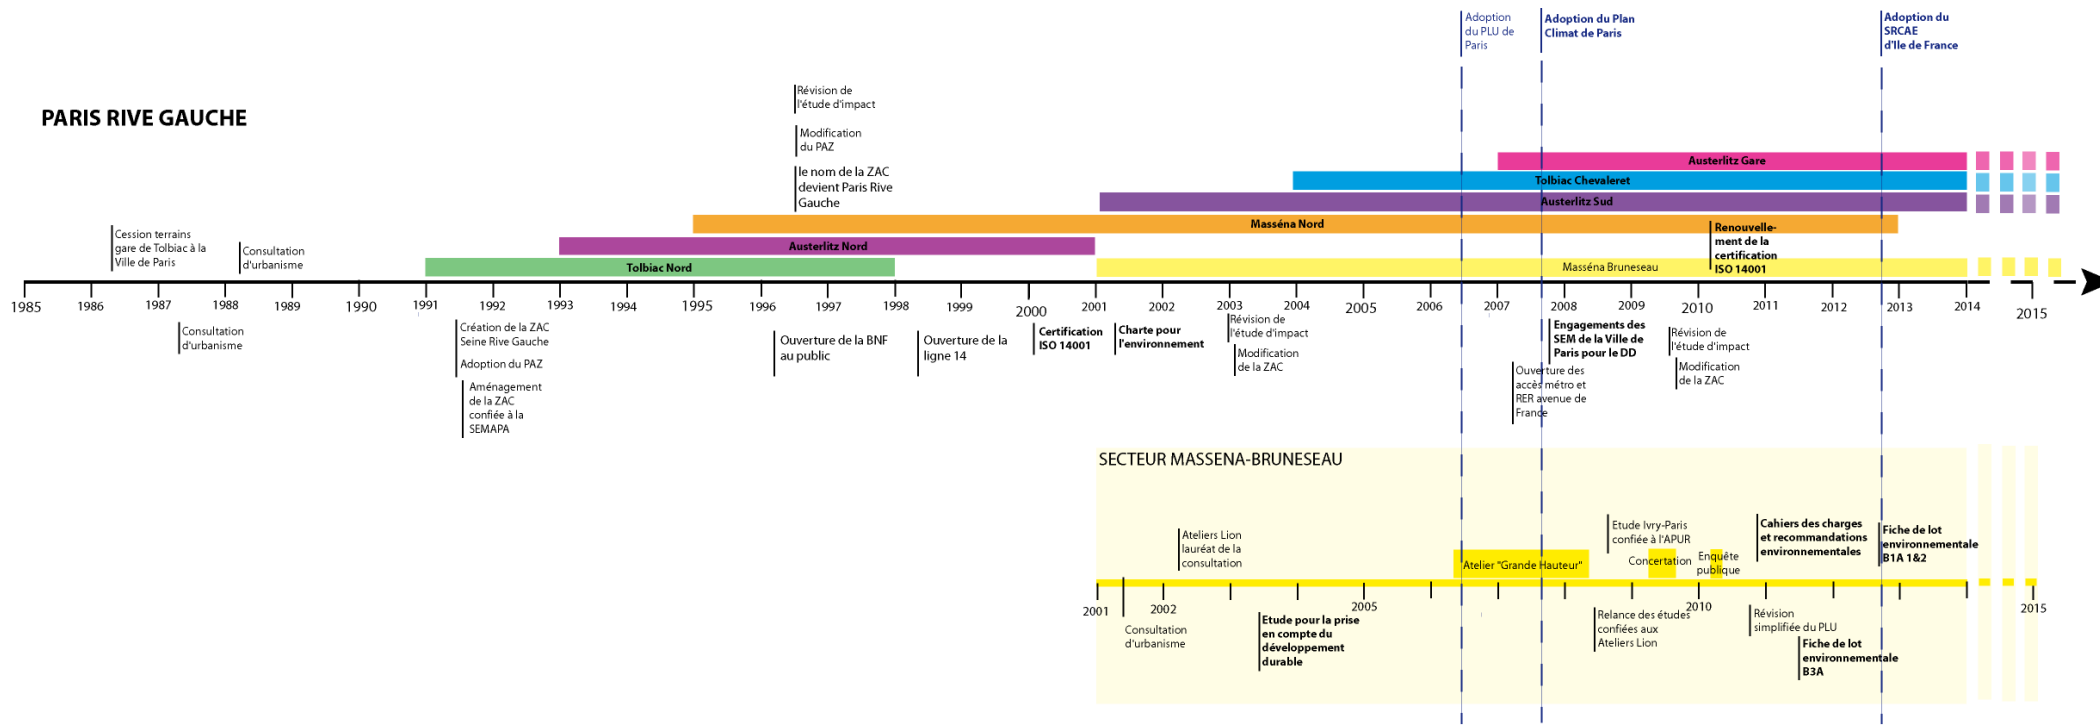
Adoption du PLU de Paris

Adoption du Plan Climat de Paris

Adoption du SRCAE d'Ile de France

PARIS RIVE GAUCHE

Révision de l'étude d'impact

Modification du PAZ

le nom de la ZAC devient Paris Rive Gauche

Austerlitz Gare

Tolbiac Chevaleret

Austerlitz Sud

Masséna Nord

Renouvellement de la certification ISO 14001

Cession terrains gare de Tolbiac à la Ville de Paris

Consultation d'urbanisme

Austerlitz Nord

Tolbiac Nord

Masséna Bruneseau

1985 1986 1987 1988 1989 1990 1991 1992 1993 1994 1995 1996 1997 1998 1999 2000 2001 2002 2003 2004 2005 2006 2007 2008 2009 2010 2011 2012 2013 2014 2015

Consultation d'urbanisme

Création de la ZAC Seine Rive Gauche

Adoption du PAZ

Aménagement de la ZAC confiée à la SEMAPA

Ouverture de la BNF au public

Ouverture de la ligne 14

Certification ISO 14001

Charte pour l'environnement

Révision de l'étude d'impact

Modification de la ZAC

Ouverture des accès métro et RER avenue de France

Engagements des SEM de la Ville de Paris pour le DD

Révision de l'étude d'impact

Modification de la ZAC

SECTEUR MASSENA-BRUNESEAU

Ateliers Lion lauréat de la consultation

Atelier "Grande Hauteur"

Etude Ivry-Paris confiée à l'APUR

Concertation

Enquête publique

Cahiers des charges et recommandations environnementales

Fiche de lot environnementale B1A 1&2

2001 2002 2005 2010 2015

Consultation d'urbanisme

Etude pour la prise en compte du développement durable

Relance des études confiées aux Ateliers Lion

Révision simplifiée du PLU

Fiche de lot environnementale B3A